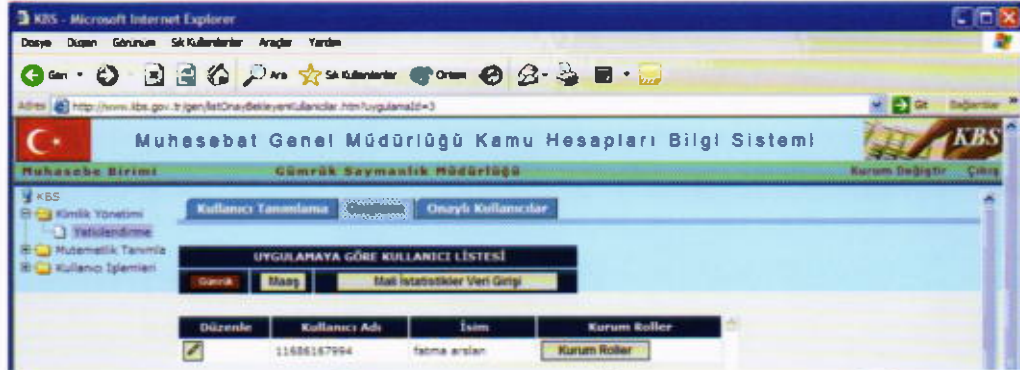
KBS - Microsoft Internet Explorer

Dosya Düzen Görünüm Sık Kullanılanlar Araçlar Yardım

Geri Ara Sık Kullanılanlar Ortam

Adres http://www.kbs.gov.tr/gen/listOnayBekleyenKullanicilar.htm?uygulamaId=3

Git Bağlantılar

Muhasebat Genel Müdürlüğü Kamu Hesapları Bilgi Sistemi

KBS

Muhasebe Birimi

Gümrük Saymanlık Müdürlüğü

Kurum Değiştir Çıkış

KBS
Kimlik Yönetimi
Yetkilendirme
Mutemetlik Tanımla
Kullanıcı İşlemleri

Kullanıcı Tanımlama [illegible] Onaylı Kullanıcılar

UYGULAMAYA GÖRE KULLANICI LİSTESİ

Gümrük Maaş Mali İstatistikler Veri Girişi

| Düzenle | Kullanıcı Adı | İsim | Kurum Roller |
|---|---|---|---|
| | 11686167994 | fatma arslan | Kurum Roller |